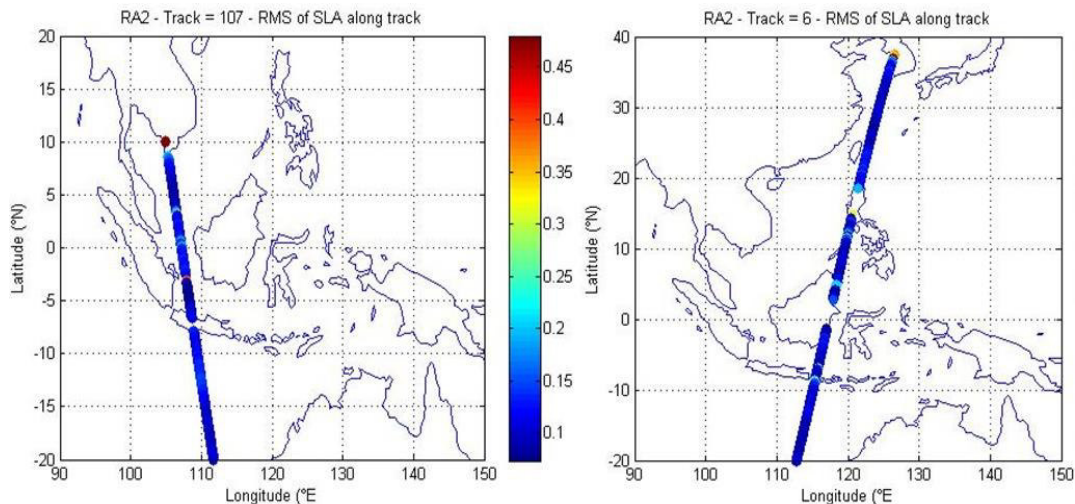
RA2 - Track = 107 - RMS of SLA along track

20
15
10
5
0
-5
-10
-15
-20

Latitude (°N)

90 100 110 120 130 140 150

Longitude (°E

0.45
0.4
0.35
0.3
0.25
0.2
0.15
0.1

RA2 - Track = 6 - RMS of SLA along track

40
30
20
10
0
-10
-20

Latitude (°N)

90 100 110 120 130 140 150

Longitude (°E